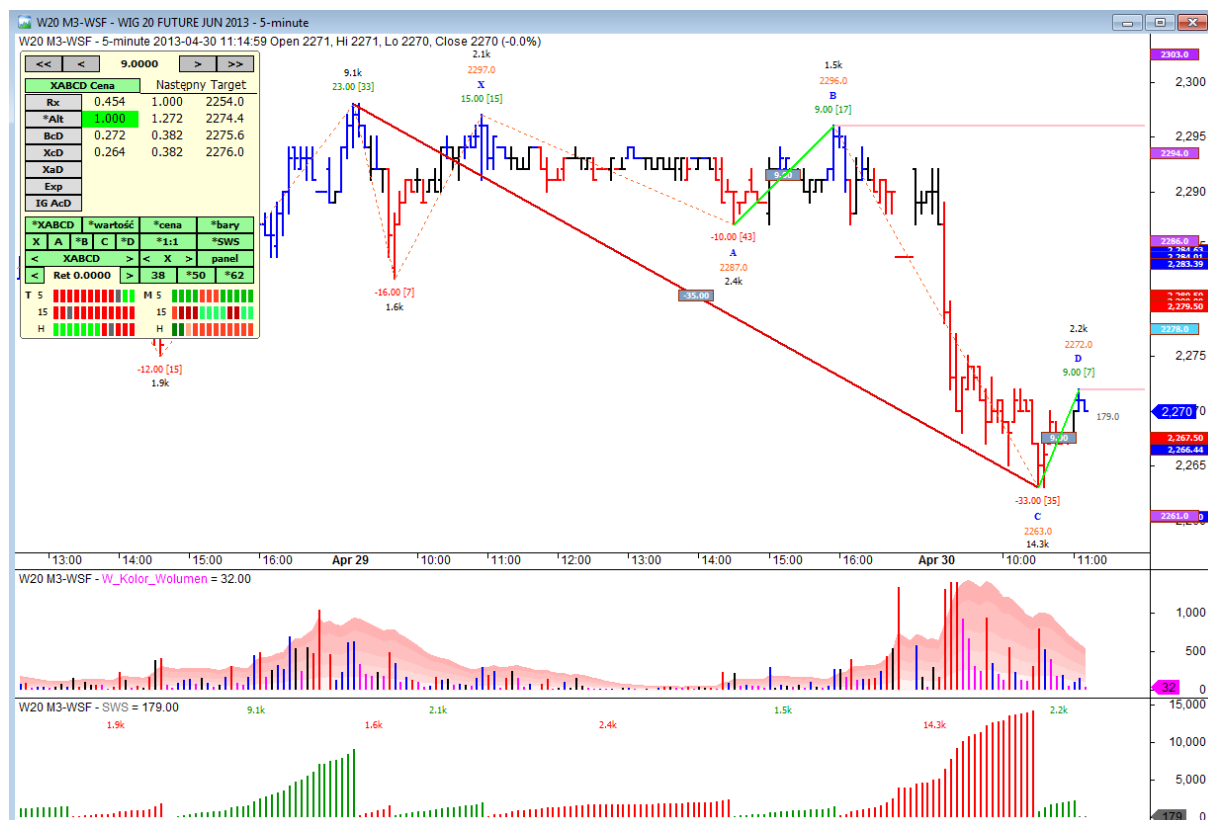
W20 M3-WSF - WIG 20 FUTURE JUN 2013 - 5-minute
W20 M3-WSF - 5-minute 2013-04-30 11:14:59 Open 2271, Hi 2271, Lo 2270, Close 2270 (-0.0%)

| << | < | 9.0000 | > | >> |
|---|---|---|---|---|

| XABCD Cena | | Nastepny | Target |
|---|---|---|---|
| Rx | 0.454 | 1.000 | 2254.0 |
| *Alt | 1.000 | 1.272 | 2274.4 |
| BcD | 0.272 | 0.382 | 2275.6 |
| XcD | 0.264 | 0.382 | 2276.0 |
| XaD | | | |
| Exp | | | |
| IG AcD | | | |

*XABCD *wartość *cena *bary
X A *B C *D *1:1 *SWS
< XABCD > < X > panel
< Ret 0.0000 > 38 *50 *62
T 5 M 5
15 15
H H

9.1k
23.00 [33]
2.1k
2297.0
X
15.00 [15]
1.5k
2296.0
B
9.00 [17]
9.00
-10.00 [43]
A
2287.0
2.4k
-16.00 [7]
1.6k
-12.00 [15]
1.9k
-35.00
2.2k
2272.0
D
9.00 [7]
179.0
9.00
-33.00 [35]
C
2263.0
14.3k

2303.0
2,300
2,295
2294.0
2,290
2286.0
2,284.63
2,284.01
2,283.39
2,280.50
2,280.00
2,279.50
2278.0
2,275
2,270
2,267.50
2,266.44
2,265
2261.0

13:00 14:00 15:00 16:00 Apr 29 10:00 11:00 12:00 13:00 14:00 15:00 16:00 Apr 30 10:00 11:00

W20 M3-WSF - W_Kolor_Wolumen = 32.00
1,000
500
0
32

W20 M3-WSF - SWS = 179.00
1.9k 9.1k 1.6k 2.1k 2.4k 1.5k 14.3k 2.2k
15,000
10,000
5,000
179